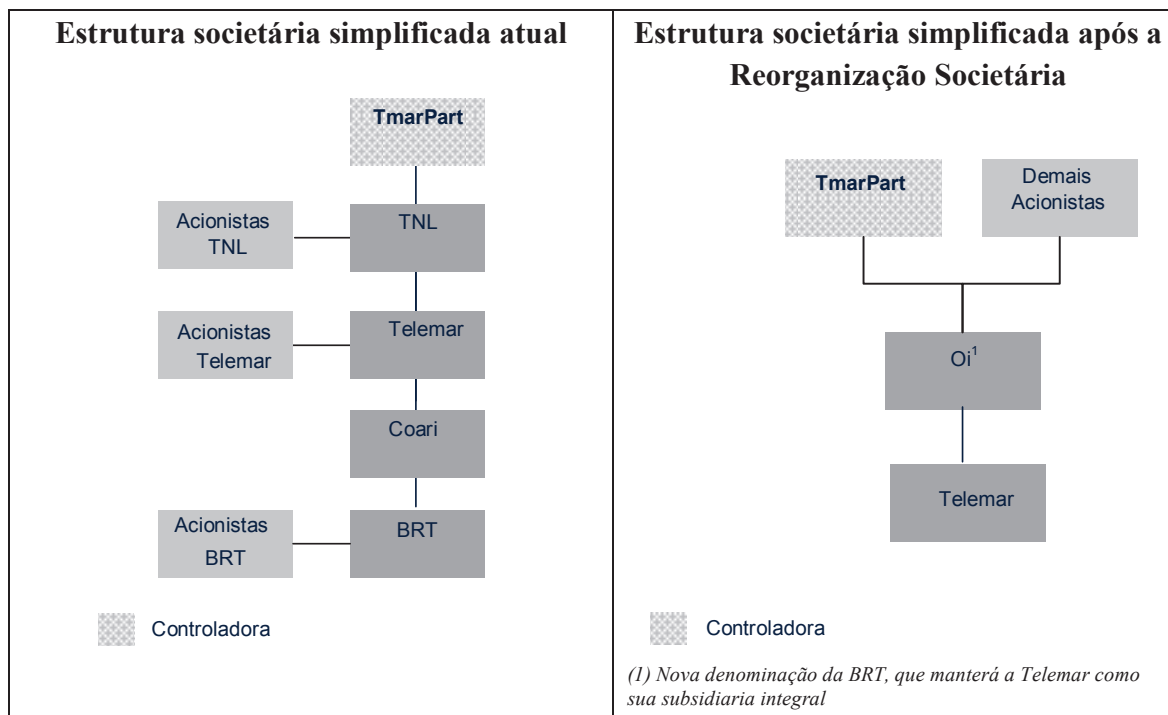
| Estrutura societária simplificada atual | Estrutura societária simplificada após a Reorganização Societária |
|---|---|
| TmarPart<br>Acionistas TNL<br>TNL<br>Acionistas Telemar<br>Telemar<br>Coari<br>Acionistas BRT<br>BRT<br>Controladora | TmarPart<br>Demais Acionistas<br>Oi$^1$<br>Telemar<br>Controladora<br>(1) Nova denominação da BRT, que manterá a Telemar como sua subsidiaria integral |